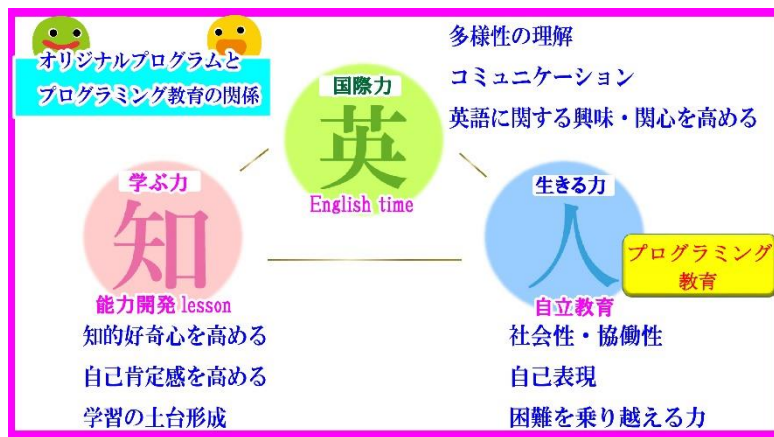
オリジナルプログラムと
プログラミング教育の関係

国際力
英
English time

多様性の理解
コミュニケーション
英語に関する興味・関心を高める

学ぶ力
知
能力開発 lesson

知的好奇心を高める
自己肯定感を高める
学習の土台形成

生きる力
人
自立教育

プログラミング
教育

社会性・協働性
自己表現
困難を乗り越える力